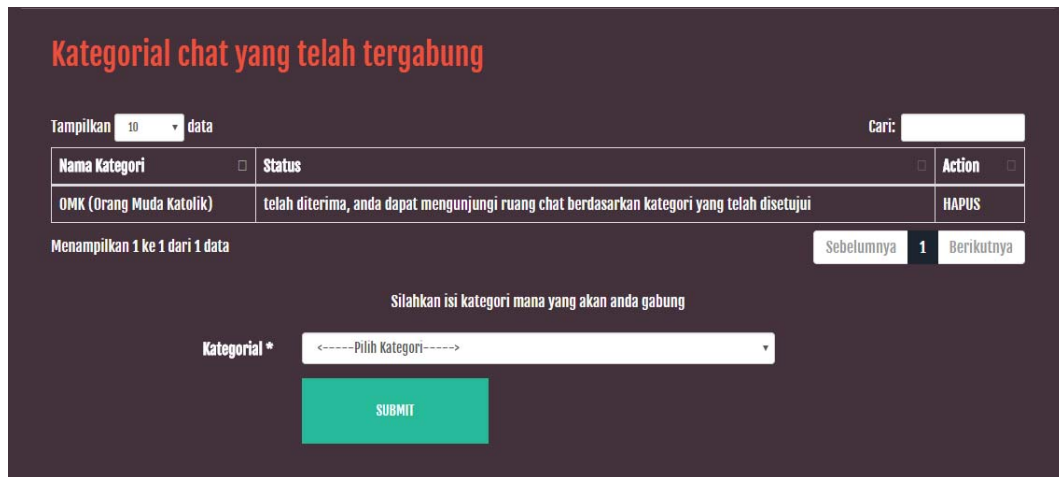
Kategorial chat yang telah tergabung

Tampilkan 10 data

Cari:

| Nama Kategori | Status | Action |
|---|---|---|
| OMK (Orang Muda Katolik) | telah diterima, anda dapat mengunjungi ruang chat berdasarkan kategori yang telah disetujui | HAPUS |

Menampilkan 1 ke 1 dari 1 data

Sebelumnya 1 Berikutnya

Silahkan isi kategori mana yang akan anda gabung

Kategorial * <-----Pilih Kategori----->

SUBMIT